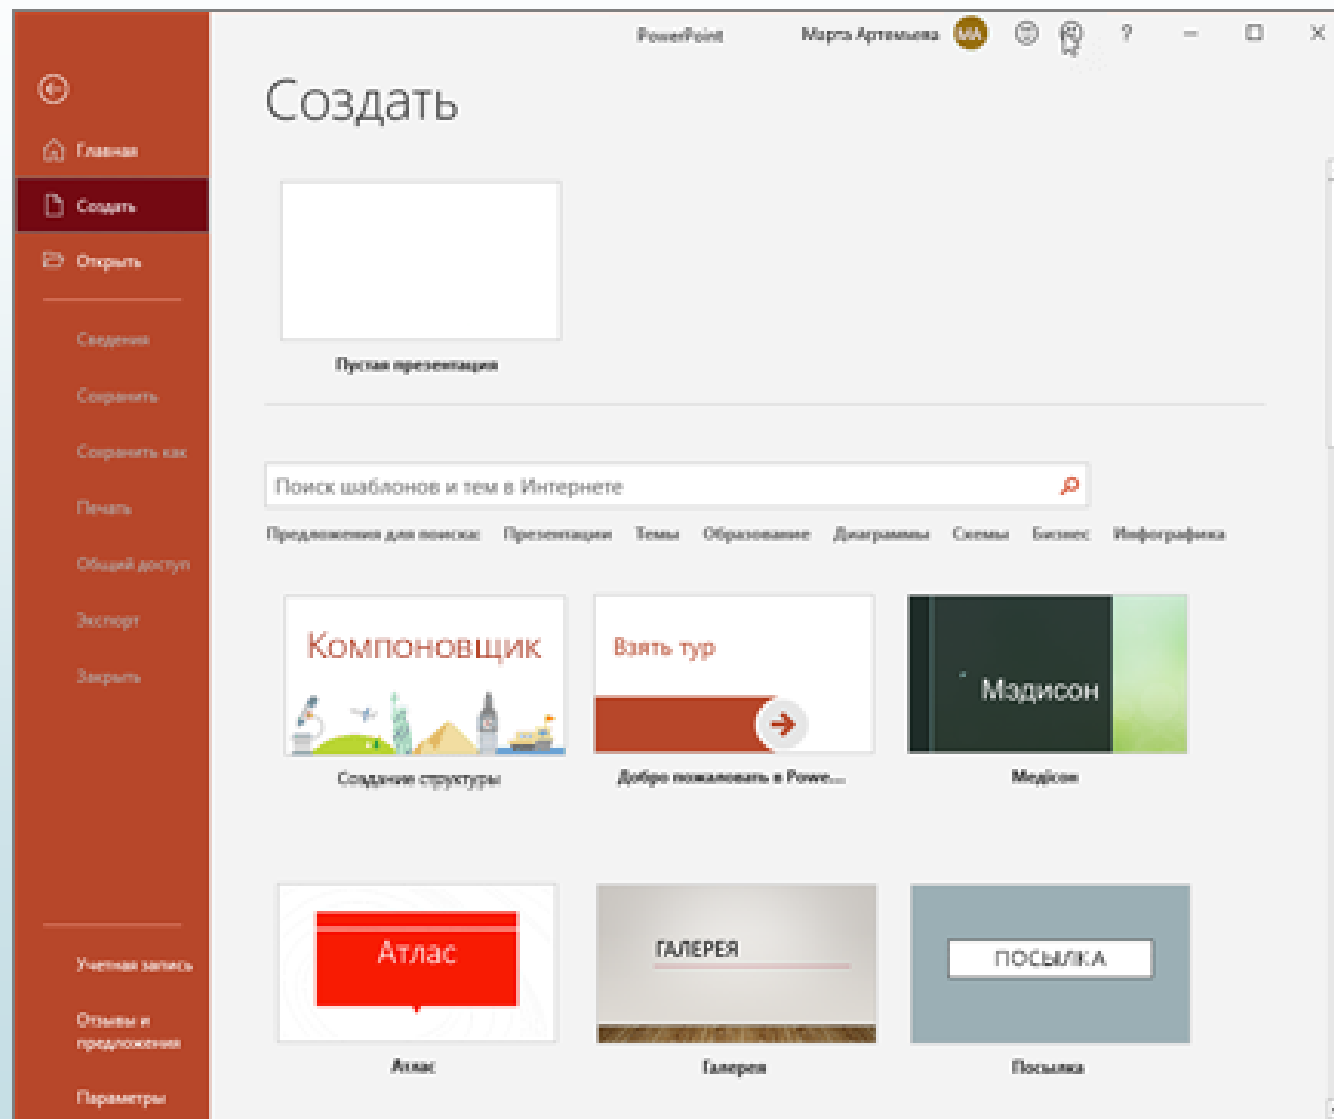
PowerPoint Марта Артемьева MA ? – ☐ ×

Главная
Создать
Открыть
Сведения
Сохранить
Сохранить как
Печать
Общий доступ
Экспорт
Закрыть
Учетная запись
Отзывы и предложения
Параметры

Создать

Пустая презентация

Поиск шаблонов и тем в Интернете

Предложения для поиска: Презентации Темы Образование Диаграммы Схемы Бизнес Инфографика

Компоновщик
Создание структуры

Взять тур
Добро пожаловать в Powe...

Мэдисон
Мэдисон

Атлас
Атлас

ГАЛЕРЕЯ
Галерея

ПОСЫЛКА
Посылка